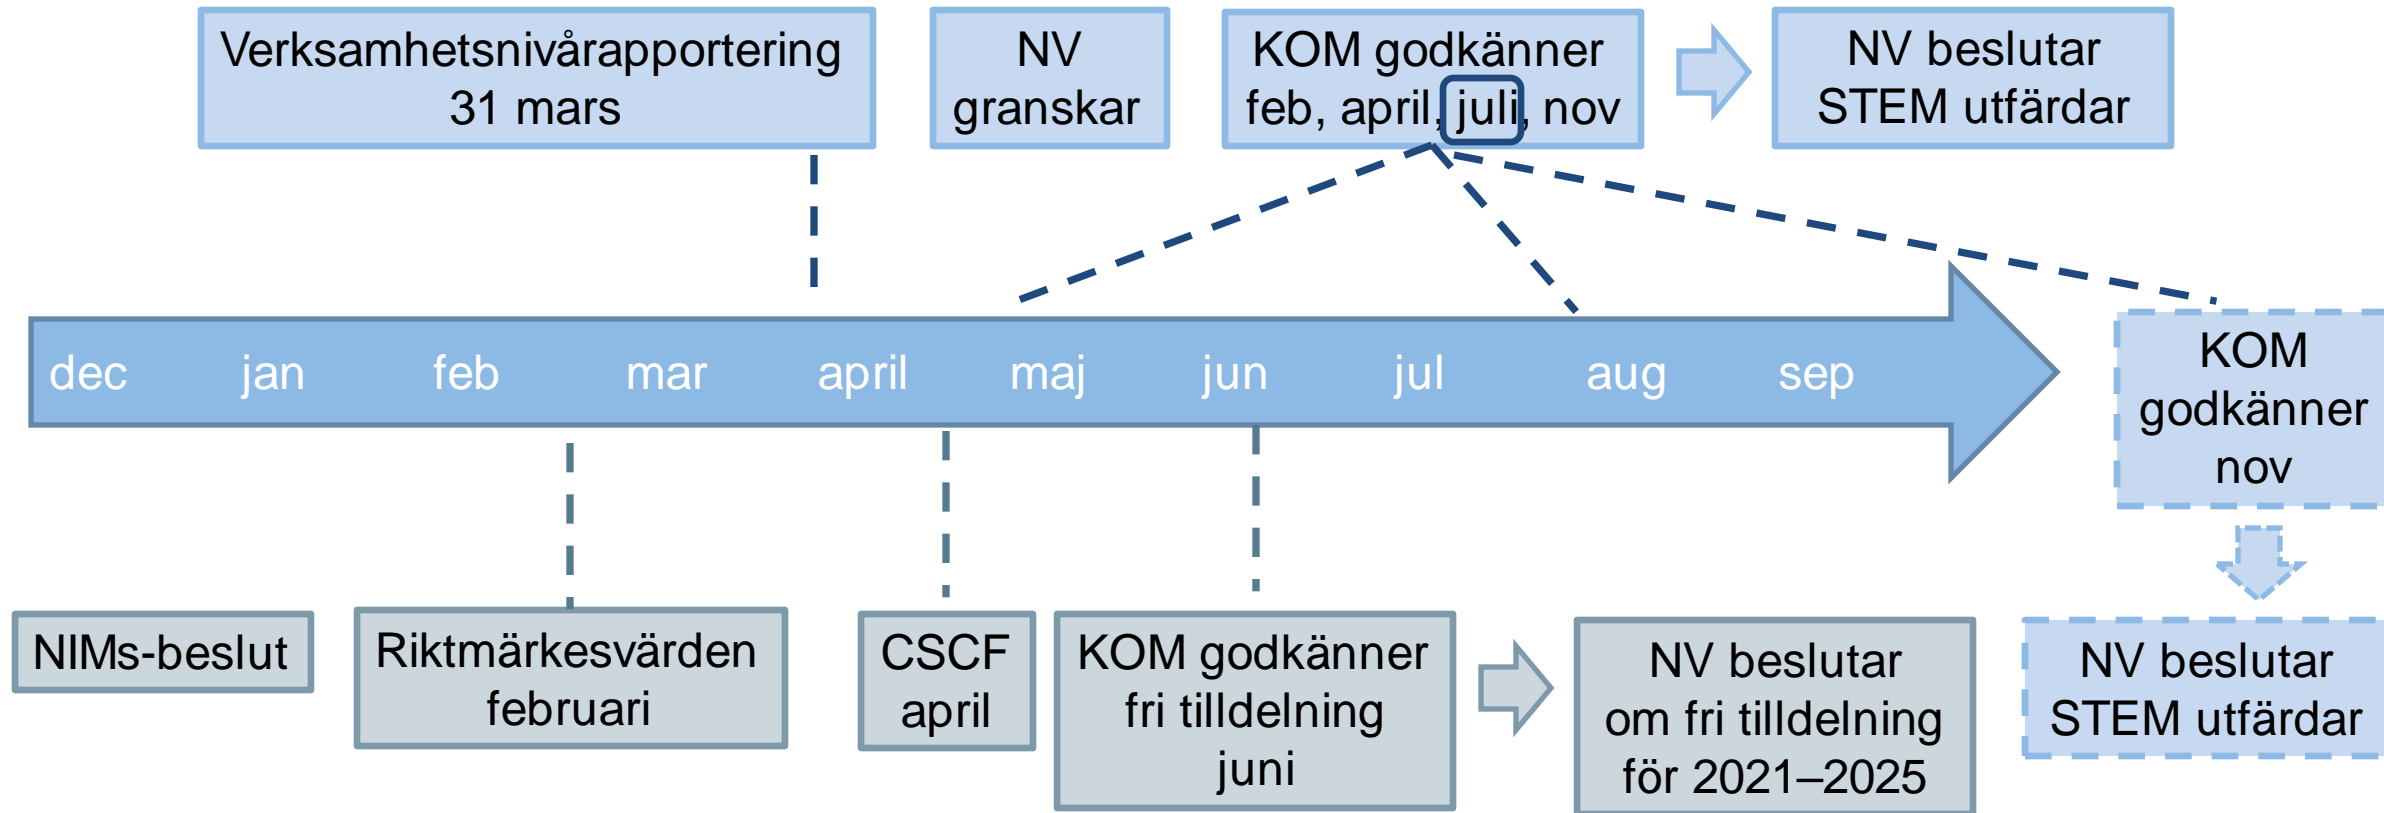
Verksamhetsnivårapportering
31 mars

NV
granskar

KOM godkänner
feb, april, juli, nov

NV beslutar
STEM utfärdar

dec jan feb mar april maj jun jul aug sep

KOM
godkänner
nov

NIMs-beslut

Riktmärkesvärden
februari

CSCF
april

KOM godkänner
fri tilldelning
juni

NV beslutar
om fri tilldelning
för 2021–2025

NV beslutar
STEM utfärdar